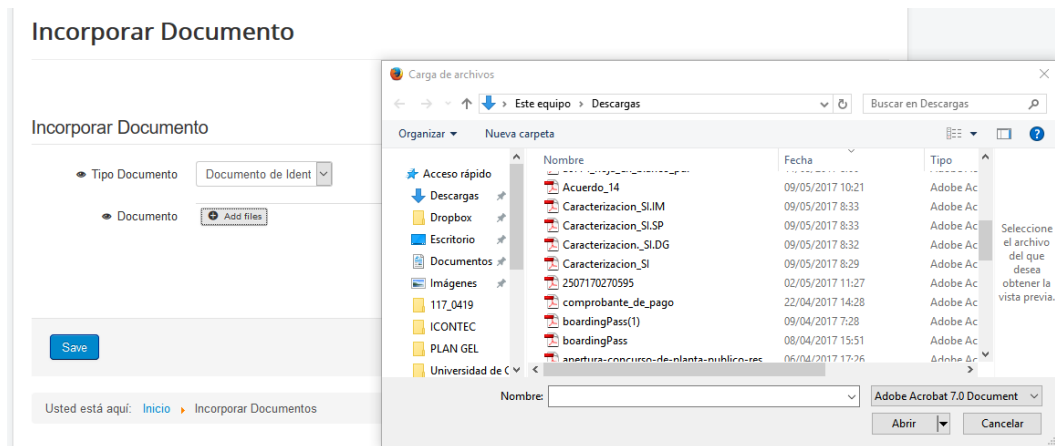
Incorporar Documento

Incorporar Documento

Tipo Documento Documento de Ident

Documento Add files

Save

Usted está aquí: Inicio › Incorporar Documentos

Carga de archivos

Este equipo › Descargas

Buscar en Descargas

Organizar ▾ Nueva carpeta

Acceso rápido
Descargas
Dropbox
Escritorio
Documentos
Imágenes
117_0419
ICONTEC
PLAN GEL
Universidad de C

| Nombre | Fecha | Tipo |
|---|---|---|
| Acuerdo_14 | 09/05/2017 10:21 | Adobe Ac |
| Caracterizacion_SI.IM | 09/05/2017 8:33 | Adobe Ac |
| Caracterizacion_SI.SP | 09/05/2017 8:33 | Adobe Ac |
| Caracterizacion._SI.DG | 09/05/2017 8:32 | Adobe Ac |
| Caracterizacion_SI | 09/05/2017 8:29 | Adobe Ac |
| 2507170270595 | 02/05/2017 11:27 | Adobe Ac |
| comprobante_de_pago | 22/04/2017 14:28 | Adobe Ac |
| boardingPass(1) | 09/04/2017 7:28 | Adobe Ac |
| boardingPass | 08/04/2017 15:51 | Adobe Ac |
| apertura-concurso-de-planta-publico-res | 06/04/2017 17:26 | Adobe Ac |

Seleccione el archivo del que desea obtener la vista previa.

Nombre:

Adobe Acrobat 7.0 Document

Abrir

Cancelar